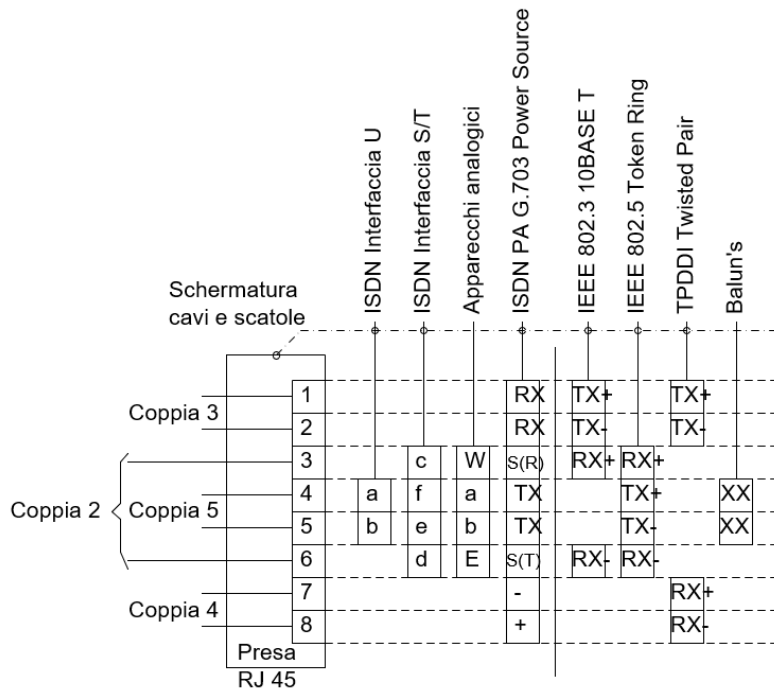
ISDN Interfaccia U
ISDN Interfaccia S/T
Apparecchi analogici
ISDN PA G.703 Power Source
IEEE 802.3 10BASE T
IEEE 802.5 Token Ring
TPDDI Twisted Pair
Balun's

Schermatura cavi e scatole

| Coppia | Pin | ISDN Interfaccia U | ISDN Interfaccia S/T | Apparecchi analogici | ISDN PA G.703 Power Source | IEEE 802.3 10BASE T | IEEE 802.5 Token Ring | TPDDI Twisted Pair | Balun's |
|---|---|---|---|---|---|---|---|---|---|
| Coppia 3 | 1 | | | | RX | TX+ | | TX+ | |
| Coppia 3 | 2 | | | | RX | TX- | | TX- | |
| Coppia 2 | 3 | | c | W | S(R) | RX+ | RX+ | | |
| Coppia 2, Coppia 5 | 4 | a | f | a | TX | | TX+ | | XX |
| Coppia 2, Coppia 5 | 5 | b | e | b | TX | | TX- | | XX |
| Coppia 2 | 6 | | d | E | S(T) | RX- | RX- | | |
| Coppia 4 | 7 | | | | - | | | RX+ | |
| Coppia 4 | 8 | | | | + | | | RX- | |

Presa RJ 45